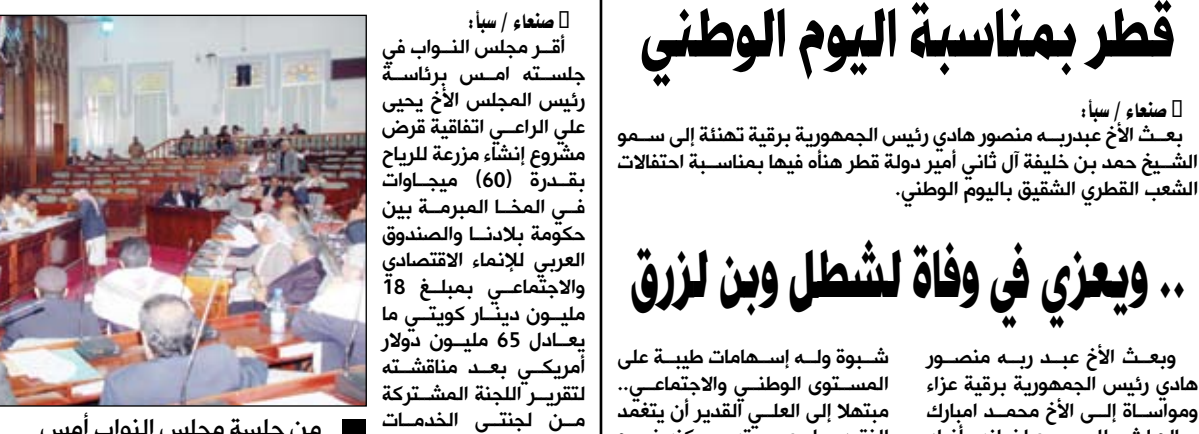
قطر بمناسبة اليوم الوطني

صنعاء / سبأ:

بعث الأخ عبدربه منصور هادي رئيس الجمهورية برقية تهنئة إلى سمو الشيخ حمد بن خليفة آل ثاني أمير دولة قطر هنأه فيها بمناسبة احتفالات الشعب القطري الشقيق باليوم الوطني.

.. ويعزي في وفاة لشطل وبن لزرق

وبعث الأخ عبد ربه منصور هادي رئيس الجمهورية برقية عزاء ومواساة إلى الأخ محمد امبارك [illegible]

شبوة وله إسهامات طيبة على المستوى الوطني والاجتماعي.. مبتهلا إلى العلي القدير أن يتغمد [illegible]

صنعاء / سبأ:

أقر مجلس النواب في جلسته امس برئاسة رئيس المجلس الأخ يحيى علي الراعي اتفاقية قرض مشروع إنشاء مزرعة للرياح بقدرة (60) ميجاوات في المخا المبرمة بين حكومة بلادنا والصندوق العربي للإنماء الاقتصادي والاجتماعي بمبلغ 18 مليون دينار كويتي ما يعادل 65 مليون دولار أمريكي بعد مناقشته لتقرير اللجنة المشتركة من لجنتي الخدمات

من جلسة مجلس النواب أمس